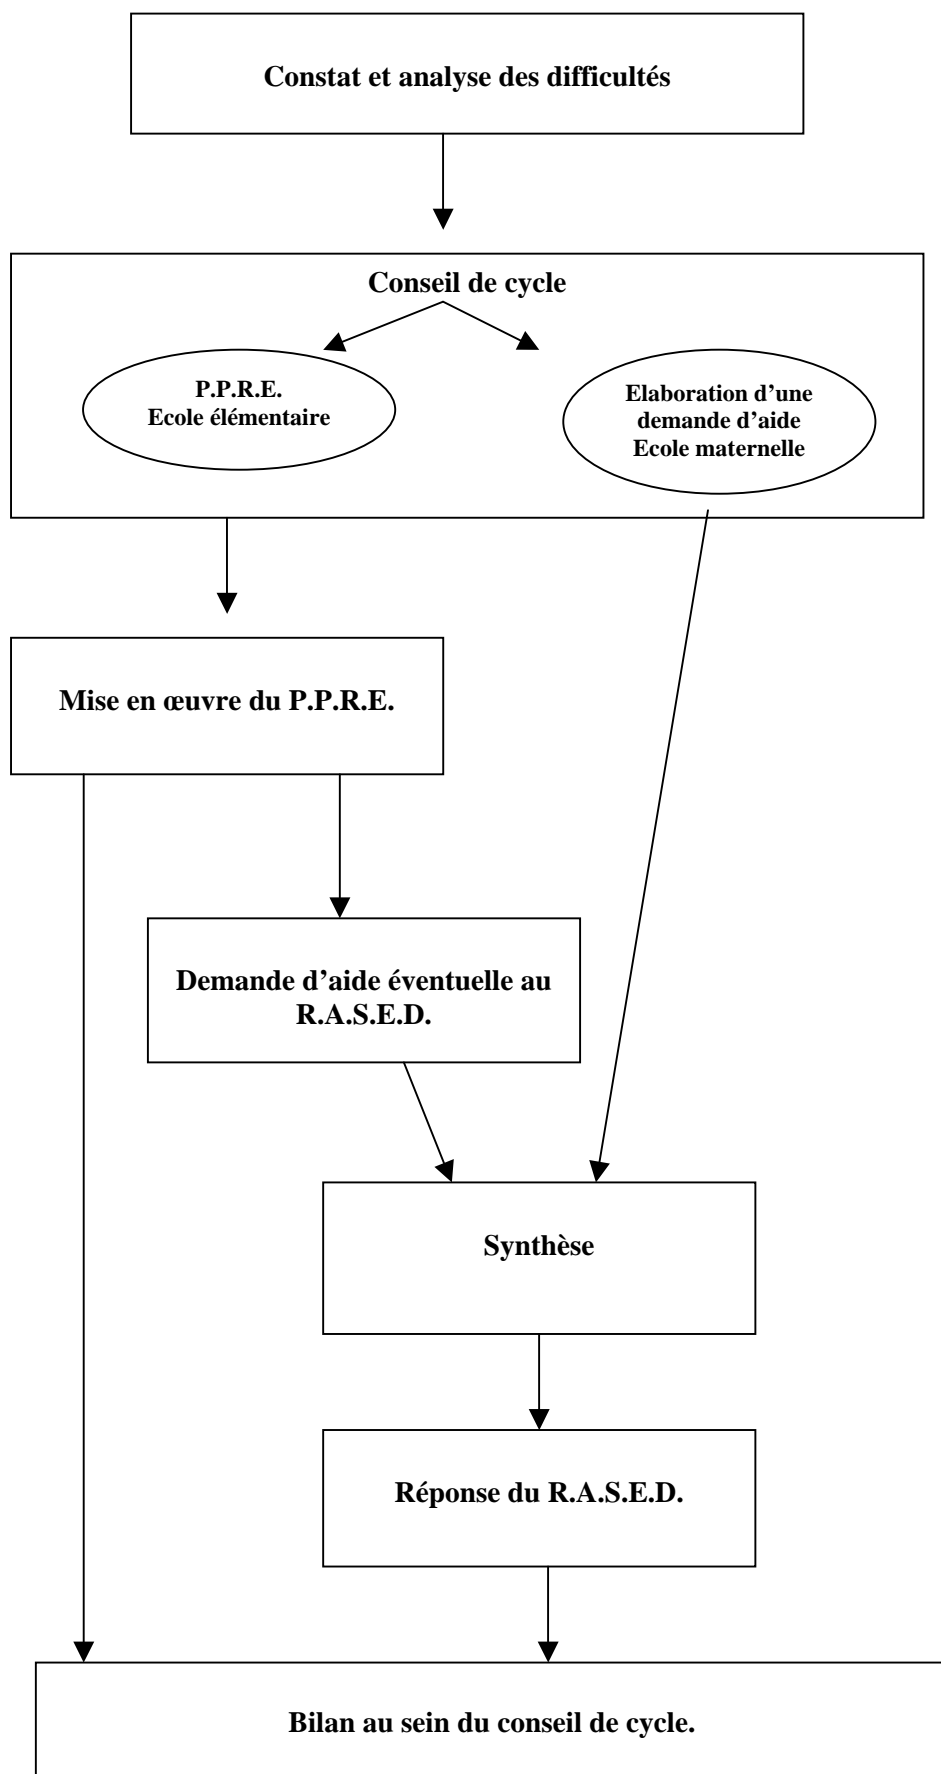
Constat et analyse des difficultés

Conseil de cycle

P.P.R.E.
Ecole élémentaire

Elaboration d'une demande d'aide
Ecole maternelle

Mise en œuvre du P.P.R.E.

Demande d'aide éventuelle au R.A.S.E.D.

Synthèse

Réponse du R.A.S.E.D.

Bilan au sein du conseil de cycle.